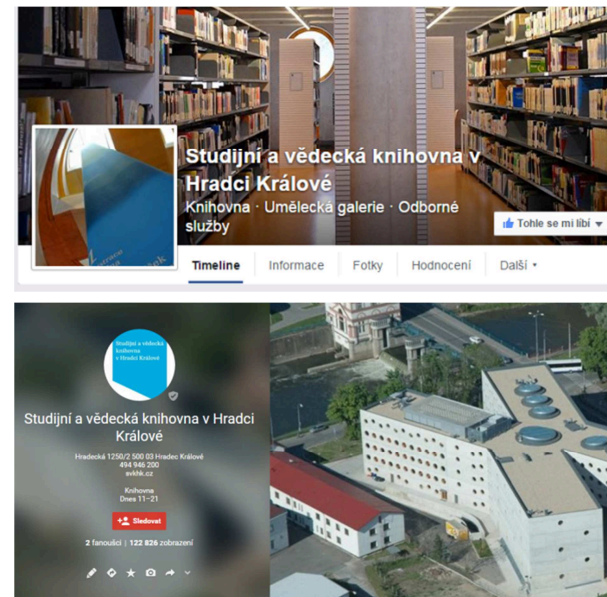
Studijní a vědecká knihovna v Hradci Králové

Knihovna · Umělecká galerie · Odborné služby

Tohle se mi líbí

Timeline
Informace
Fotky
Hodnocení
Další

Studijní a vědecká knihovna v Hradci Králové

Studijní a vědecká knihovna v Hradci Králové

Hradecká 1250/2 500 03 Hradec Králové
494 946 200
svkhk.cz

Knihovna
Dnes 11–21

Sledovat

2 fanoušci | 122 826 zobrazení